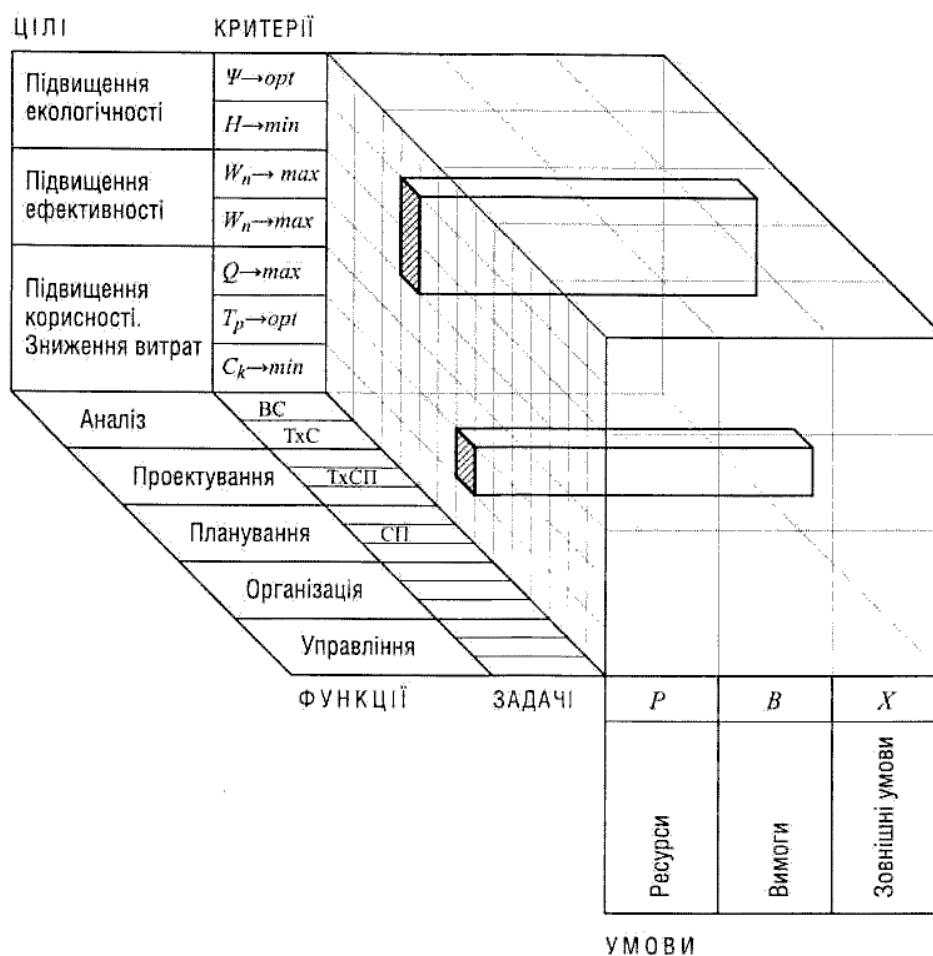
ЦІЛІ

КРИТЕРІЇ

Підвищення екологічності

$\Psi \rightarrow opt$

$H \rightarrow min$

Підвищення ефективності

$W_n \rightarrow max$

$W_n \rightarrow max$

Підвищення корисності. Зниження витрат

$Q \rightarrow max$

$T_p \rightarrow opt$

$C_k \rightarrow min$

Аналіз

ВС

ТхС

Проектування

ТхСП

Планування

СП

Організація

Управління

ФУНКЦІЇ

ЗАДАЧІ

| $P$ | $B$ | $X$ |
|---|---|---|
| Ресурси | Вимоги | Зовнішні умови |

УМОВИ